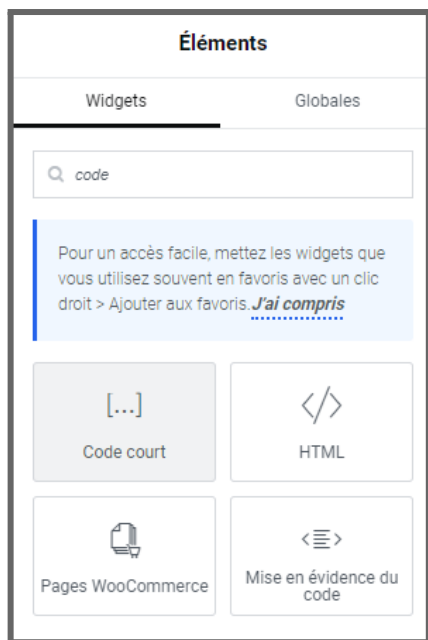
Éléments

Widgets

Globales

code

Pour un accès facile, mettez les widgets que vous utilisez souvent en favoris avec un clic droit > Ajouter aux favoris. J'ai compris

[...]

Code court

</>

HTML

Pages WooCommerce

Mise en évidence du code